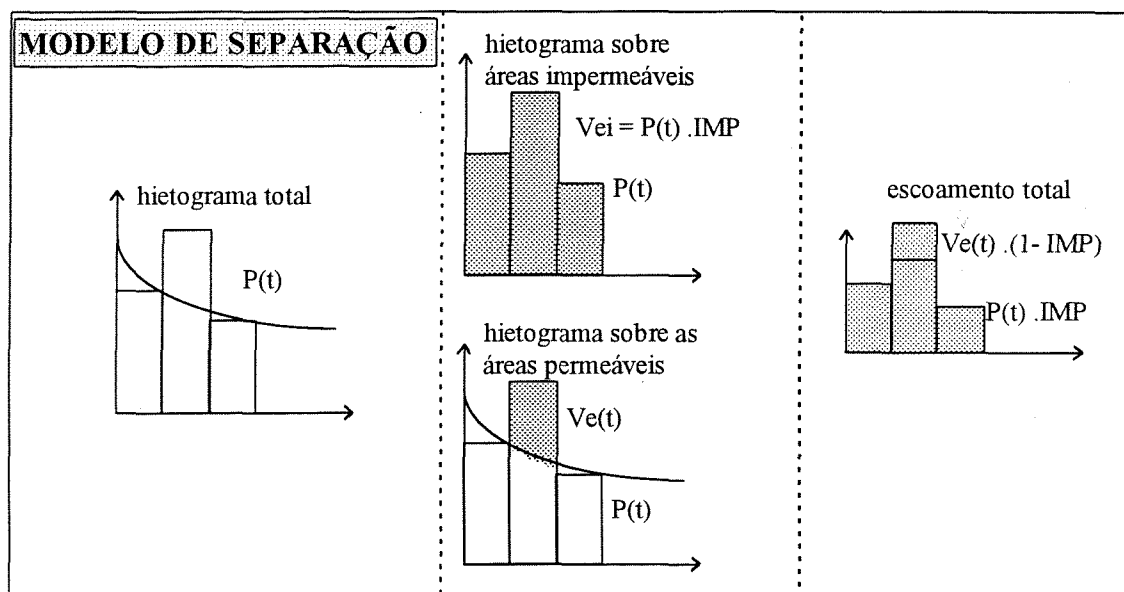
MODELO DE SEPARAÇÃO

hietograma total

P(t)

hietograma sobre áreas impermeáveis

Vei = P(t) .IMP

P(t)

hietograma sobre as áreas permeáveis

Ve(t)

P(t)

escoamento total

Ve(t) .(1- IMP)

P(t) .IMP